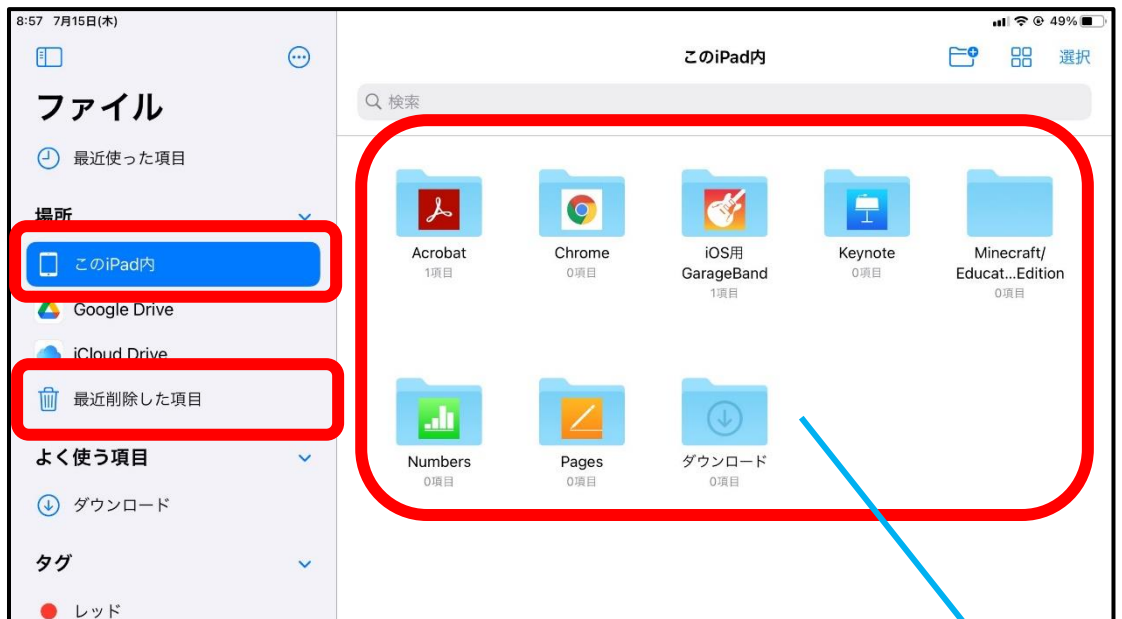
8:57 7月15日(木)

49%

ファイル

最近使った項目

場所

このiPad内

Google Drive

iCloud Drive

最近削除した項目

よく使う項目

ダウンロード

タグ

レッド

このiPad内

選択

検索

Acrobat
1項目

Chrome
0項目

iOS用 GarageBand
1項目

Keynote
0項目

Minecraft/ Educat...Edition
0項目

Numbers
0項目

Pages
0項目

ダウンロード
0項目